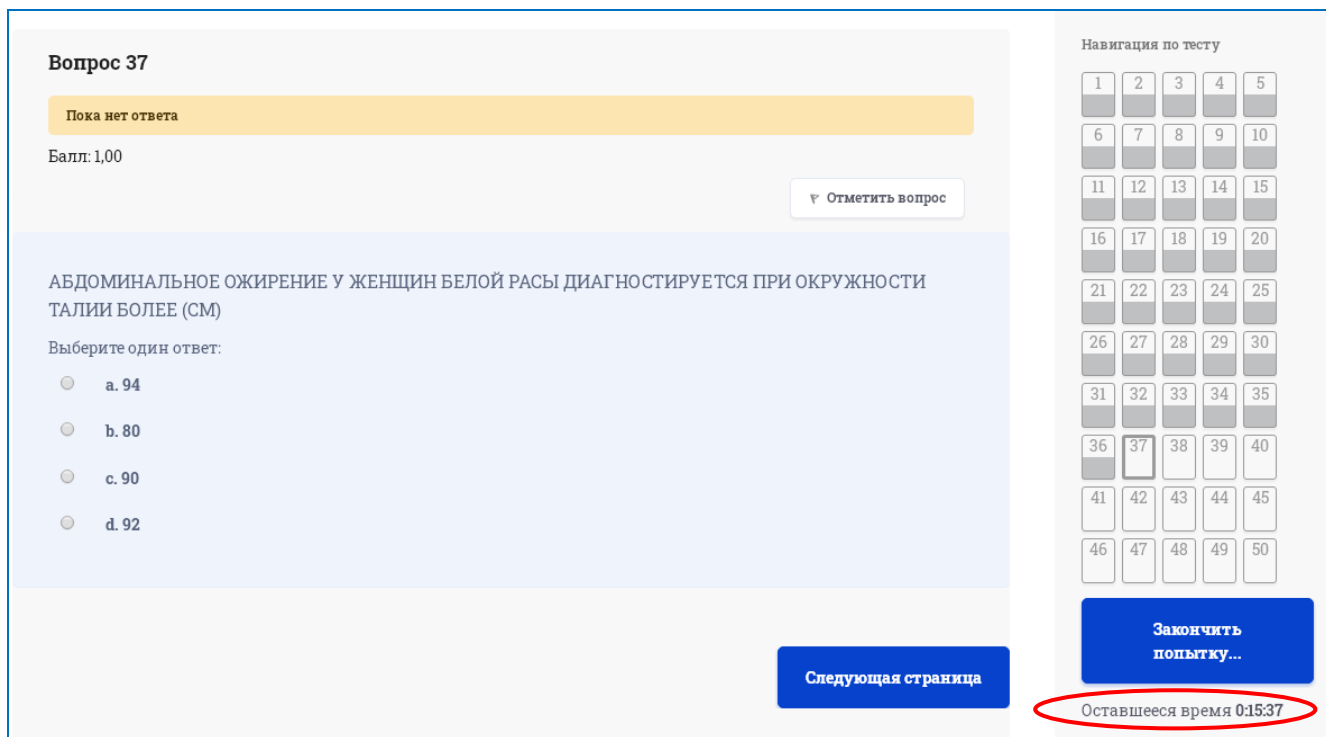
Вопрос 37

Пока нет ответа

Балл: 1,00

Отметить вопрос

АБДОМИНАЛЬНОЕ ОЖИРЕНИЕ У ЖЕНЩИН БЕЛОЙ РАСЫ ДИАГНОСТИРУЕТСЯ ПРИ ОКРУЖНОСТИ ТАЛИИ БОЛЕЕ (СМ)

Выберите один ответ:

a. 94

b. 80

c. 90

d. 92

Следующая страница

Навигация по тесту

1 2 3 4 5 6 7 8 9 10 11 12 13 14 15 16 17 18 19 20 21 22 23 24 25 26 27 28 29 30 31 32 33 34 35 36 37 38 39 40 41 42 43 44 45 46 47 48 49 50

Закончить попытку...

Оставшееся время 0:15:37